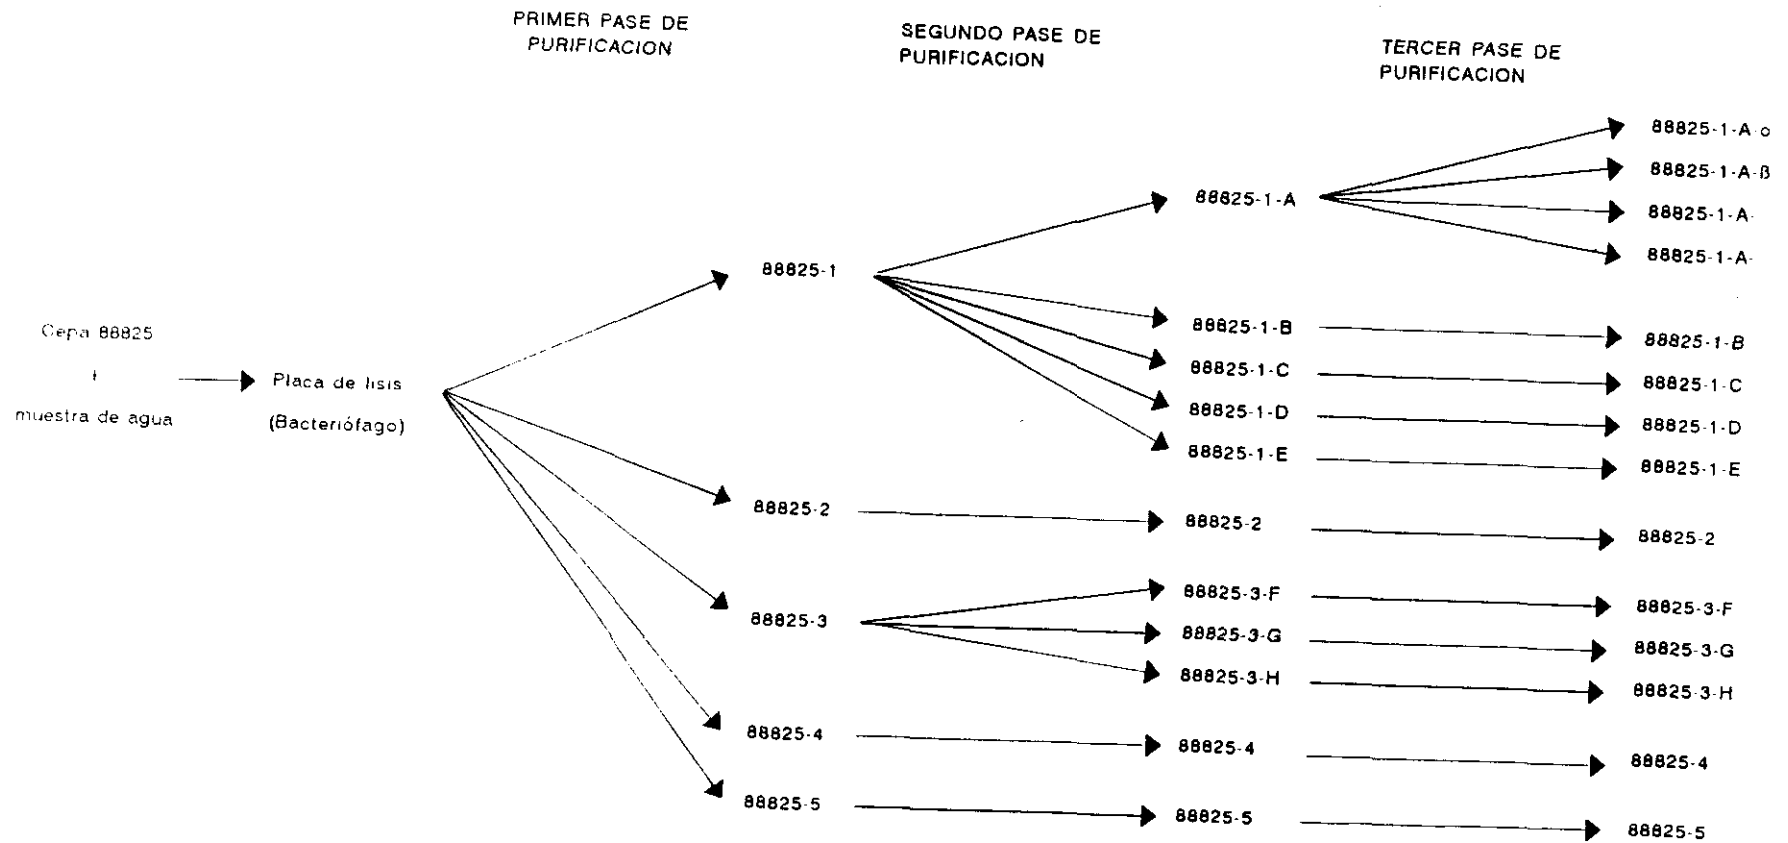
PRIMER PASE DE PURIFICACION

SEGUNDO PASE DE PURIFICACION

TERCER PASE DE PURIFICACION

Cepa 88825
+
muestra de agua

Placa de lisis
(Bacteriófago)

88825-1
88825-2
88825-3
88825-4
88825-5

88825-1-A
88825-1-B
88825-1-C
88825-1-D
88825-1-E
88825-2
88825-3-F
88825-3-G
88825-3-H
88825-4
88825-5

88825-1-A-α
88825-1-A-β
88825-1-A-
88825-1-A-
88825-1-B
88825-1-C
88825-1-D
88825-1-E
88825-2
88825-3-F
88825-3-G
88825-3-H
88825-4
88825-5